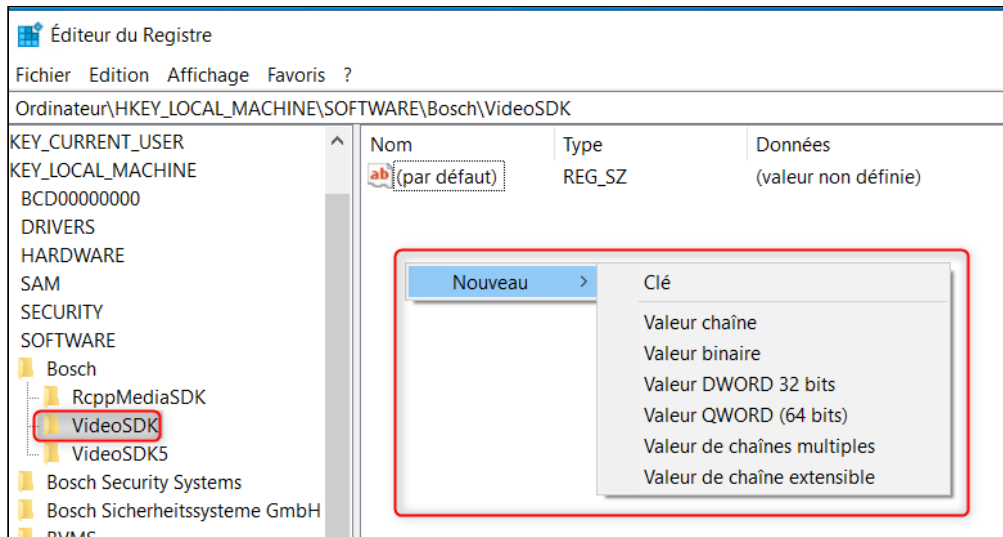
Éditeur du Registre

Fichier Edition Affichage Favoris ?

Ordinateur\HKEY_LOCAL_MACHINE\SOFTWARE\Bosch\VideoSDK

KEY_CURRENT_USER
KEY_LOCAL_MACHINE
BCD00000000
DRIVERS
HARDWARE
SAM
SECURITY
SOFTWARE
Bosch
RcppMediaSDK
VideoSDK
VideoSDK5
Bosch Security Systems
Bosch Sicherheitssysteme GmbH
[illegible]

| Nom | Type | Données |
|---|---|---|
| (par défaut) | REG_SZ | (valeur non définie) |

Nouveau >

Clé
Valeur chaîne
Valeur binaire
Valeur DWORD 32 bits
Valeur QWORD (64 bits)
Valeur de chaînes multiples
Valeur de chaîne extensible